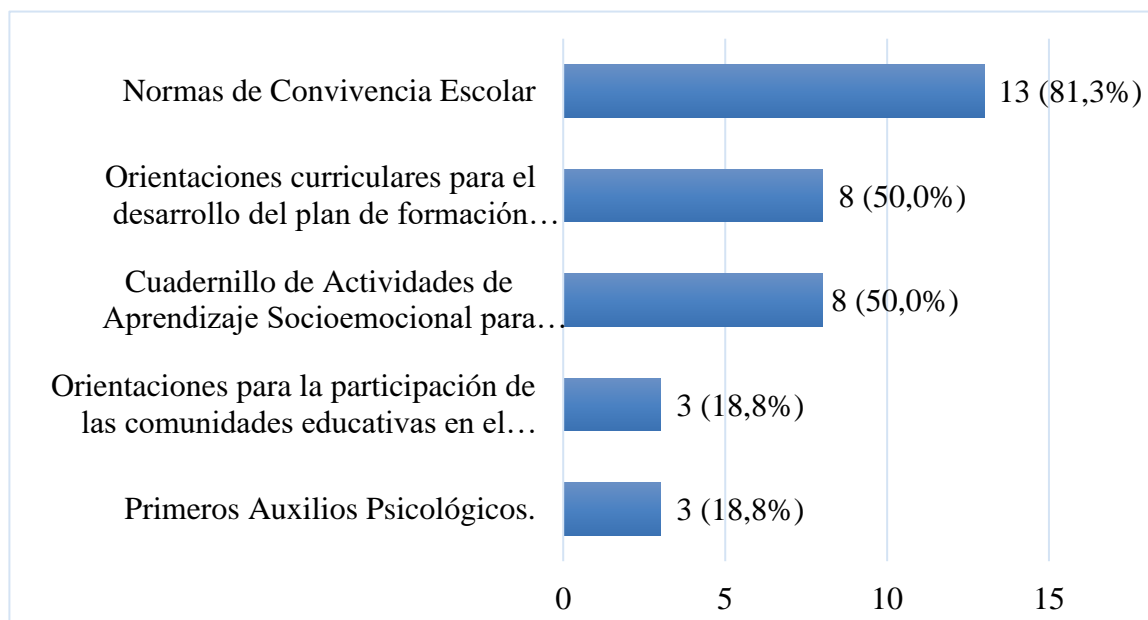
Normas de Convivencia Escolar

13 (81,3%)

Orientaciones curriculares para el desarrollo del plan de formación…

8 (50,0%)

Cuadernillo de Actividades de Aprendizaje Socioemocional para…

8 (50,0%)

Orientaciones para la participación de las comunidades educativas en el…

3 (18,8%)

Primeros Auxilios Psicológicos.

3 (18,8%)

0 5 10 15